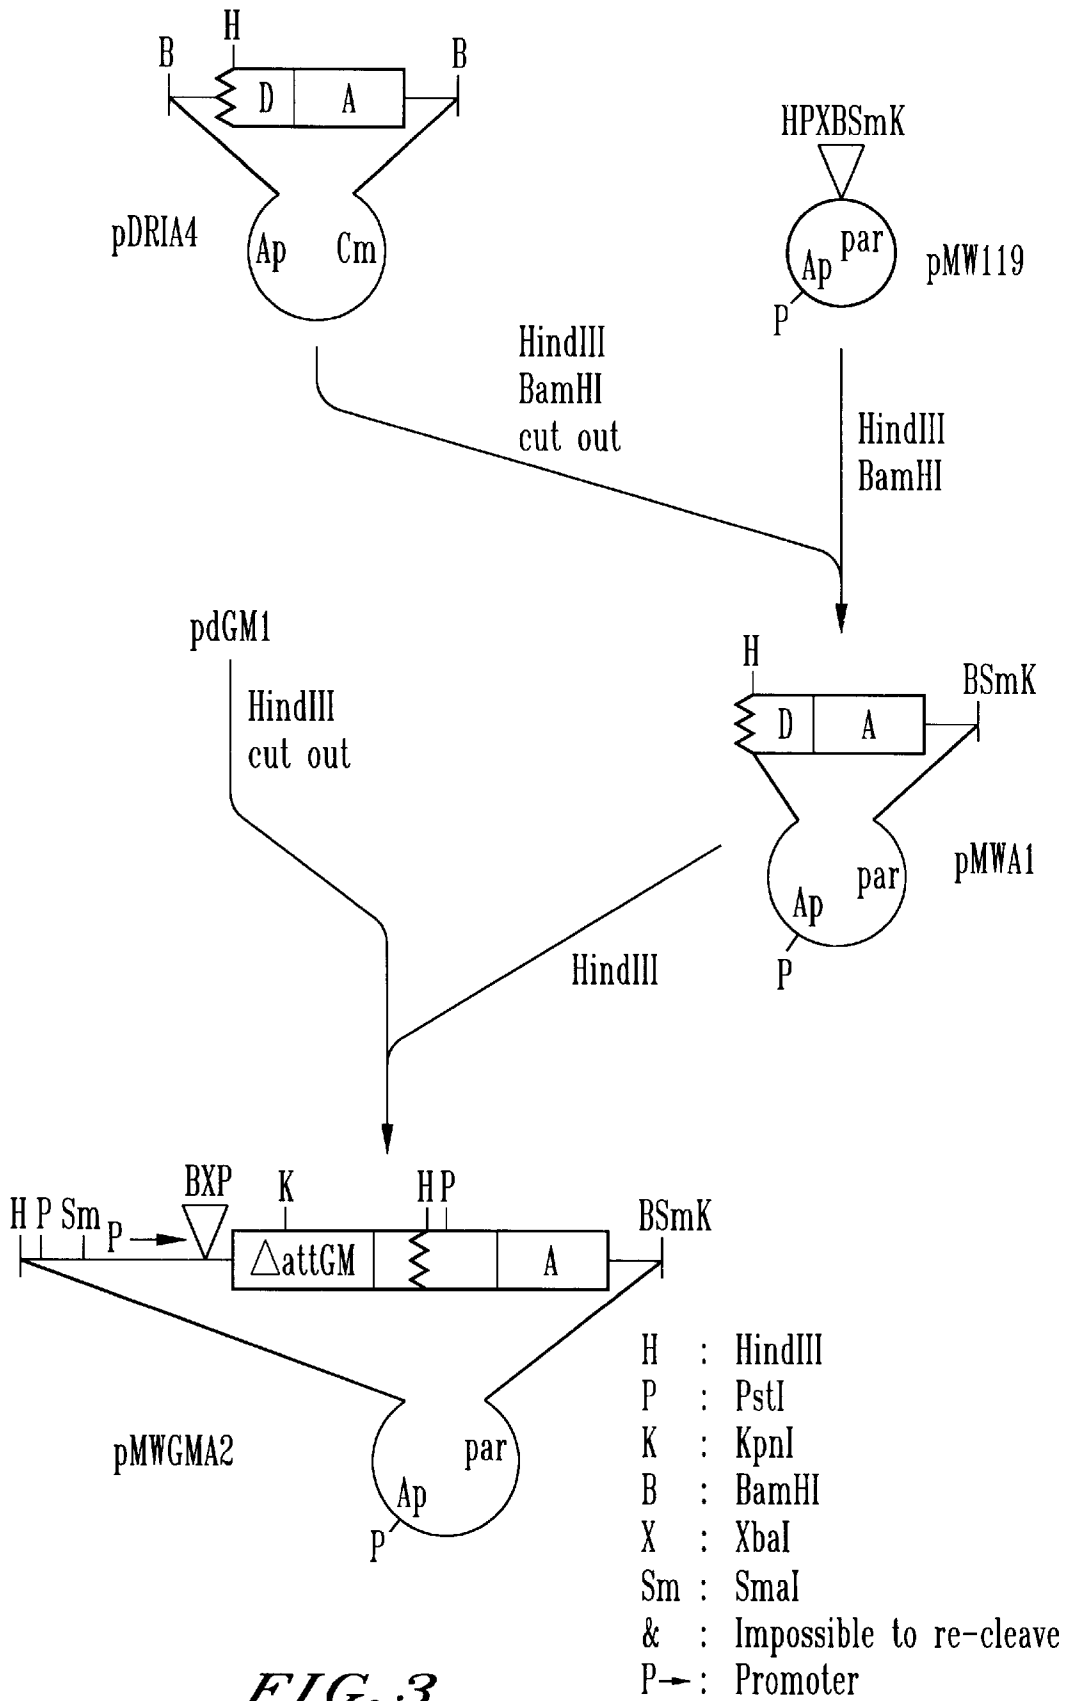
H
B
D
A
B
pDRIA4
Ap
Cm

HPXBSmK
Ap
par
pMW119
P

HindIII
BamHI
cut out

HindIII
BamHI

pdGM1
HindIII
cut out

H
BSmK
D
A
pMWA1
Ap
par
P

HindIII

H P Sm
P →
BXP
K
H P
BSmK
$\triangle$attGM
A
pMWGMA2
Ap
par
P

H : HindIII
P : PstI
K : KpnI
B : BamHI
X : XbaI
Sm : SmaI
& : Impossible to re-cleave
P→ : Promoter

FIG. 3